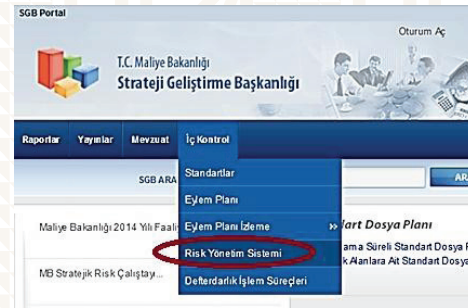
SGB Portal

Oturum Aç

T.C. Maliye Bakanlığı
Strateji Geliştirme Başkanlığı

Raporlar Yayınlar Mevzuat İç Kontrol

SGB ARA

Standartlar
Eylem Planı
Eylem Planı İzleme »
Risk Yönetim Sistemi
Defterdarlık İşlem Süreçleri

Maliye Bakanlığı 2014 Yılı Faali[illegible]

MB Stratejik Risk Çalıştayı...

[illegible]dart Dosya Planı
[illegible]ama Süreli Standart Dosya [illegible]
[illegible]k Alanlara Ait Standart Dosya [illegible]

ARA